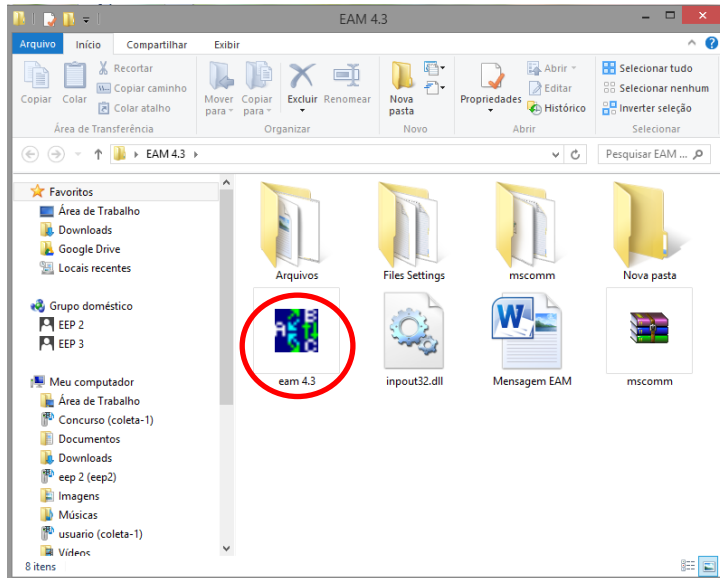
EAM 4.3

Arquivo Início Compartilhar Exibir

Copiar Colar
Recortar
Copiar caminho
Colar atalho
Área de Transferência

Mover para
Copiar para
Excluir
Renomear
Organizar

Nova pasta
Novo

Propriedades
Abrir
Editar
Histórico
Abrir

Selecionar tudo
Selecionar nenhum
Inverter seleção
Selecionar

EAM 4.3

Pesquisar EAM ...

Favoritos
Área de Trabalho
Downloads
Google Drive
Locais recentes

Grupo doméstico
EEP 2
EEP 3

Meu computador
Área de Trabalho
Concurso (coleta-1)
Documentos
Downloads
eep 2 (eep2)
Imagens
Músicas
usuario (coleta-1)
Vídeos

Arquivos
Files Settings
mscomm
Nova pasta
eam 4.3
inpout32.dll
Mensagem EAM
mscomm

8 itens